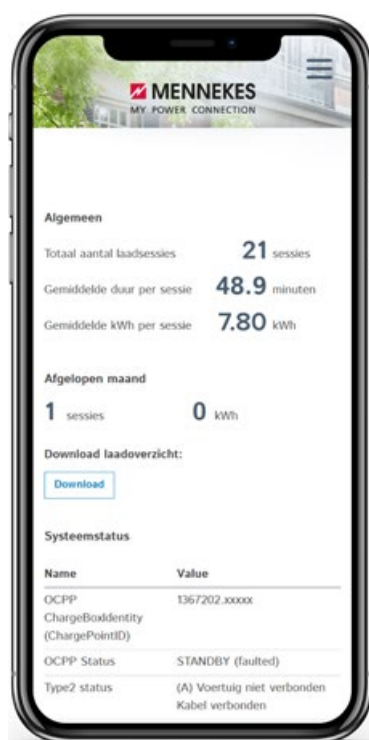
MENNEKES
MY POWER CONNECTION

Algemeen

Totaal aantal laadsessies 21 sessies

Gemiddelde duur per sessie 48.9 minuten

Gemiddelde kWh per sessie 7.80 kWh

Afgelopen maand

1 sessies 0 kWh

Download laadoverzicht:

Download

Systeemstatus

| Name | Value |
|---|---|
| OCPP ChargeBoxIdentity (ChargePointID) | 1367202.xxxxx |
| OCPP Status | STANDBY (faulted) |
| Type2 status | (A) Voertuig niet verbonden Kabel verbonden |